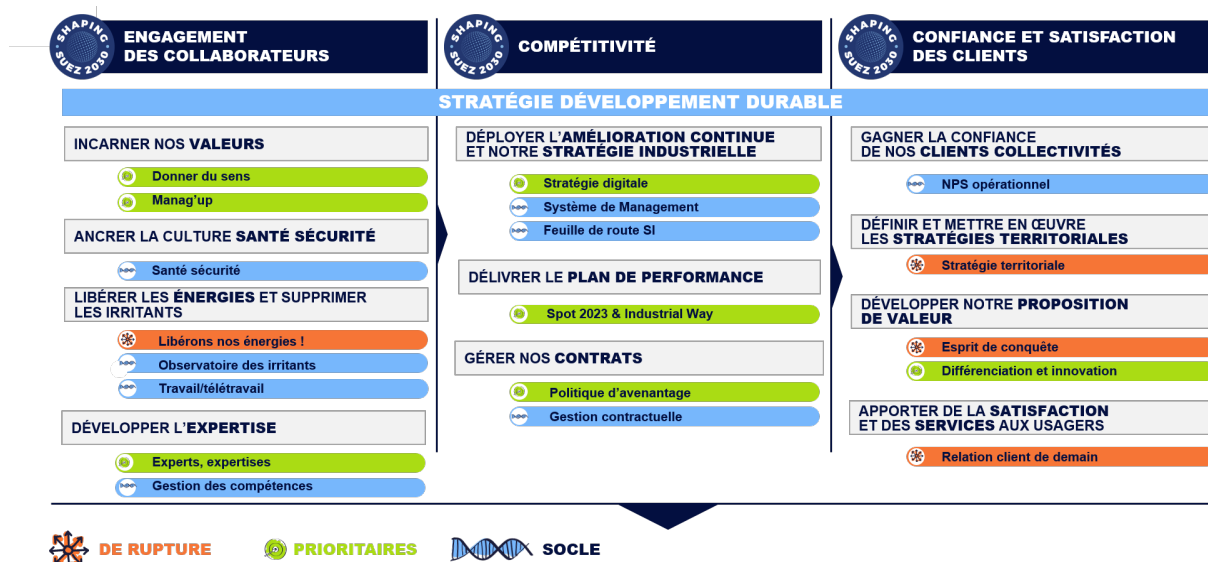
SHAPING SUEZ 2030
ENGAGEMENT DES COLLABORATEURS

SHAPING SUEZ 2030
COMPÉTITIVITÉ

SHAPING SUEZ 2030
CONFIANCE ET SATISFACTION DES CLIENTS

STRATÉGIE DÉVELOPPEMENT DURABLE

INCARNER NOS VALEURS
Donner du sens
Manag'up

ANCRER LA CULTURE SANTÉ SÉCURITÉ
Santé sécurité

LIBÉRER LES ÉNERGIES ET SUPPRIMER LES IRRITANTS
Libérons nos énergies !
Observatoire des irritants
Travail/télétravail

DÉVELOPPER L'EXPERTISE
Experts, expertises
Gestion des compétences

DÉPLOYER L'AMÉLIORATION CONTINUE ET NOTRE STRATÉGIE INDUSTRIELLE
Stratégie digitale
Système de Management
Feuille de route SI

DÉLIVRER LE PLAN DE PERFORMANCE
Spot 2023 & Industrial Way

GÉRER NOS CONTRATS
Politique d'avenantage
Gestion contractuelle

GAGNER LA CONFIANCE DE NOS CLIENTS COLLECTIVITÉS
NPS opérationnel

DÉFINIR ET METTRE EN ŒUVRE LES STRATÉGIES TERRITORIALES
Stratégie territoriale

DÉVELOPPER NOTRE PROPOSITION DE VALEUR
Esprit de conquête
Différenciation et innovation

APPORTER DE LA SATISFACTION ET DES SERVICES AUX USAGERS
Relation client de demain

DE RUPTURE
PRIORITAIRES
SOCLE